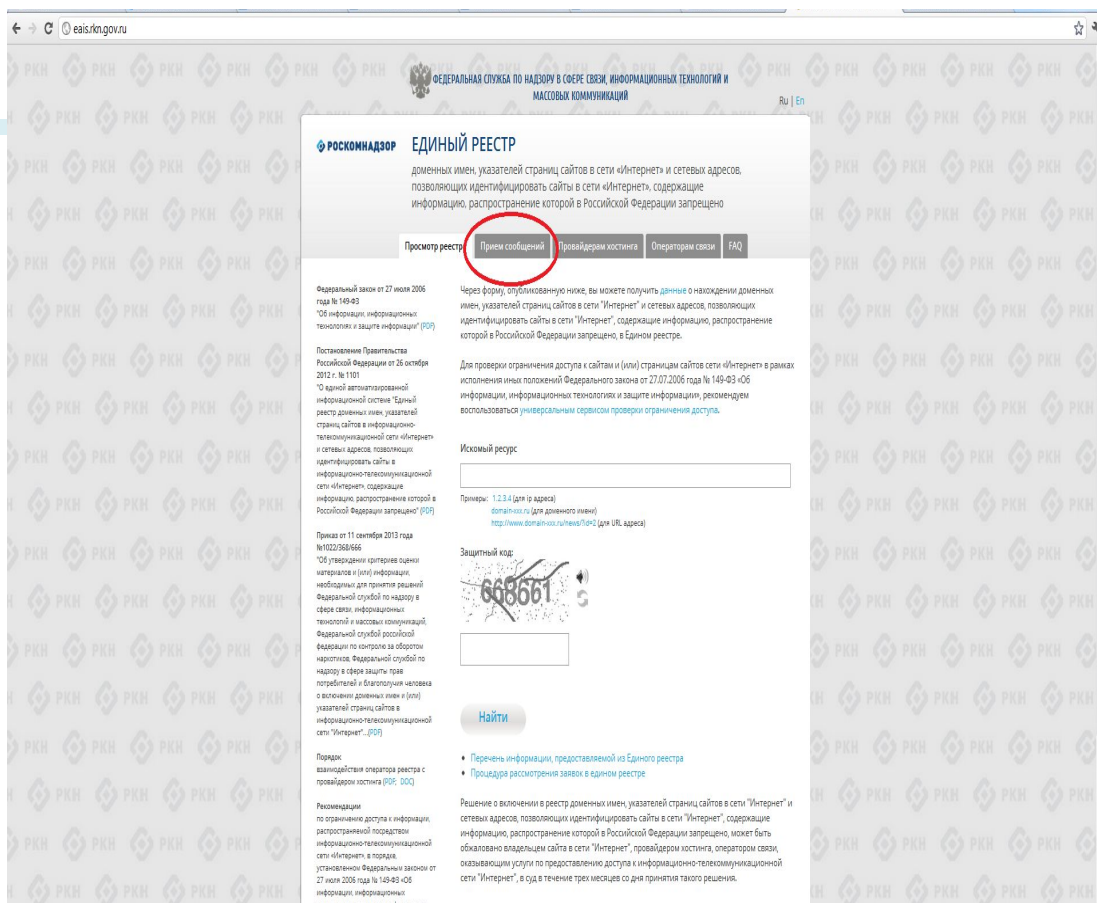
eais.rkn.gov.ru

ФЕДЕРАЛЬНАЯ СЛУЖБА ПО НАДЗОРУ В СФЕРЕ СВЯЗИ, ИНФОРМАЦИОННЫХ ТЕХНОЛОГИЙ И МАССОВЫХ КОММУНИКАЦИЙ

Ru | En

РОСКОМНАДЗОР ЕДИНЫЙ РЕЕСТР

доменных имен, указателей страниц сайтов в сети «Интернет» и сетевых адресов, позволяющих идентифицировать сайты в сети «Интернет», содержащие информацию, распространение которой в Российской Федерации запрещено

Просмотр реестра | Прием сообщений | Провайдерам хостинга | Операторам связи | FAQ

Федеральный закон от 27 июля 2006 года № 149-ФЗ "Об информации, информационных технологиях и защите информации" (PDF)

Постановление Правительства Российской Федерации от 26 октября 2012 г. № 1101 "О единой автоматизированной информационной системе "Единый реестр доменных имен, указателей страниц сайтов в информационно-телекоммуникационной сети "Интернет" и сетевых адресов, позволяющих идентифицировать сайты в информационно-телекоммуникационной сети "Интернет", содержащие информацию, распространение которой в Российской Федерации запрещено" (PDF)

Приказ от 11 сентября 2013 года №1022/368/666 "Об утверждении критериев оценки материалов и (или) информации, необходимых для принятия решений Федеральной службой по надзору в сфере связи, информационных технологий и массовых коммуникаций, Федеральной службой российской федерации по контролю за оборотом наркотиков, Федеральной службой по надзору в сфере защиты прав потребителей и благополучия человека о включении доменных имен и (или) указателей страниц сайтов в информационно-телекоммуникационной сети "Интернет"...(PDF)

Порядок взаимодействия оператора реестра с провайдером хостинга (PDF, DOC)

Рекомендации по ограничению доступа к информации, распространяемой посредством информационно-телекоммуникационной сети «Интернет», в порядке, установленном Федеральным законом от 27 июля 2006 года № 149-ФЗ «Об информации, информационных

Через форму, опубликованную ниже, вы можете получить данные о нахождении доменных имен, указателей страниц сайтов в сети "Интернет" и сетевых адресов, позволяющих идентифицировать сайты в сети "Интернет", содержащие информацию, распространение которой в Российской Федерации запрещено, в Едином реестре.

Для проверки ограничения доступа к сайтам и (или) страницам сайтов сети «Интернет» в рамках исполнения иных положений Федерального закона от 27.07.2006 года № 149-ФЗ «Об информации, информационных технологиях и защите информации», рекомендуем воспользоваться универсальным сервисом проверки ограничения доступа.

Искомый ресурс

Примеры: 1.2.3.4 (для ip адреса)
domain-xxx.ru (для доменного имени)
http://www.domain-xxx.ru/news/?id=2 (для URL адреса)

Защитный код:

668661

Найти

• Перечень информации, предоставляемой из Единого реестра
• Процедура рассмотрения заявок в едином реестре

Решение о включении в реестр доменных имен, указателей страниц сайтов в сети "Интернет" и сетевых адресов, позволяющих идентифицировать сайты в сети "Интернет", содержащие информацию, распространение которой в Российской Федерации запрещено, может быть обжаловано владельцем сайта в сети "Интернет", провайдером хостинга, оператором связи, оказывающим услуги по предоставлению доступа к информационно-телекоммуникационной сети "Интернет", в суд в течение трех месяцев со дня принятия такого решения.